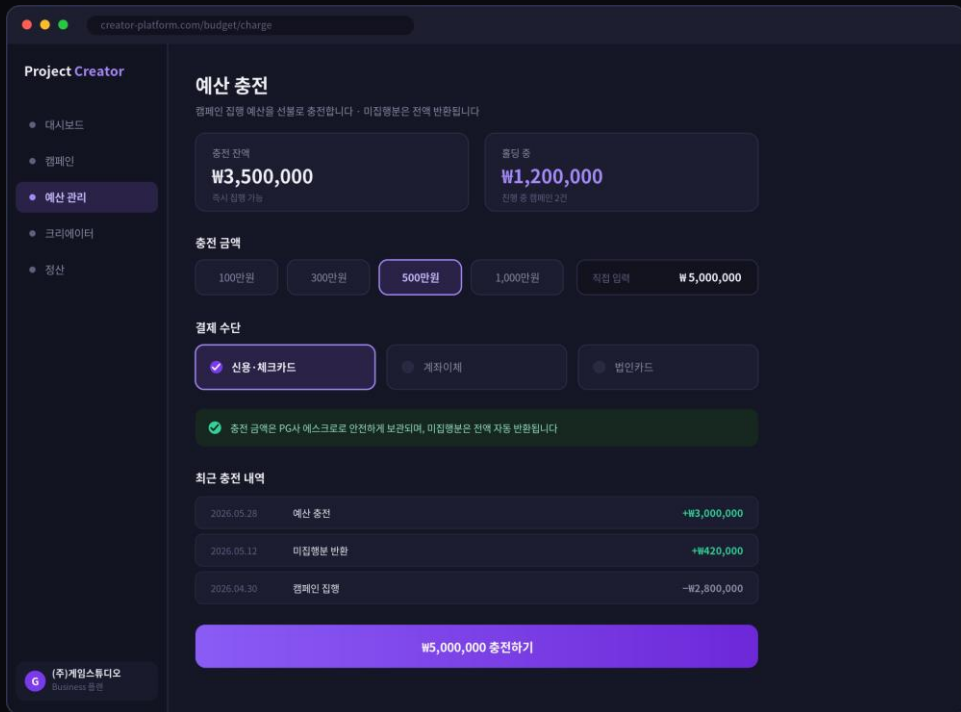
creator-platform.com/budget/charge

Project Creator

대시보드
캠페인
예산 관리
크리에이터
정산

G (주)게임스튜디오
Business 플랜

예산 충전
캠페인 집행 예산을 선불로 충전합니다 · 미집행분은 전액 반환됩니다

충전 잔액
₩3,500,000
즉시 집행 가능

홀딩 중
₩1,200,000
진행 중 캠페인 2건

충전 금액
100만원
300만원
500만원
1,000만원
직접 입력 ₩5,000,000

결제 수단
신용·체크카드
계좌이체
법인카드

충전 금액은 PG사 에스크로로 안전하게 보관되며, 미집행분은 전액 자동 반환됩니다

최근 충전 내역

| 2026.05.28 | 예산 충전 | +₩3,000,000 |
|---|---|---|
| 2026.05.12 | 미집행분 반환 | +₩420,000 |
| 2026.04.30 | 캠페인 집행 | −₩2,800,000 |

₩5,000,000 충전하기